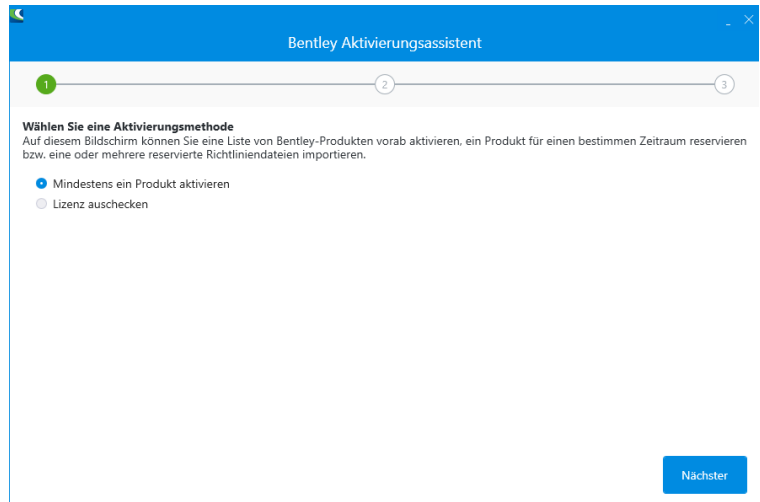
Bentley Aktivierungsassistent

1

2

3

Wählen Sie eine Aktivierungsmethode
Auf diesem Bildschirm können Sie eine Liste von Bentley-Produkten vorab aktivieren, ein Produkt für einen bestimmen Zeitraum reservieren bzw. eine oder mehrere reservierte Richtliniendateien importieren.

Mindestens ein Produkt aktivieren

Lizenz auschecken

Nächster